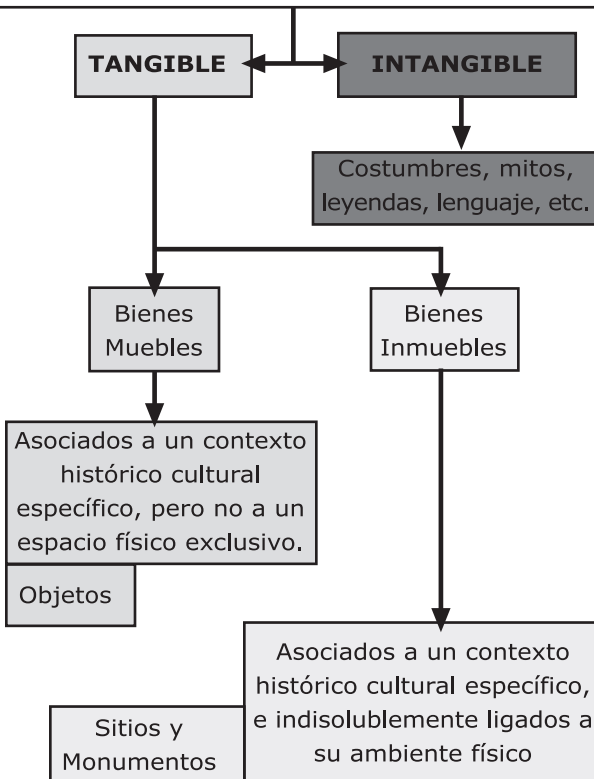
TANGIBLE

INTANGIBLE

Costumbres, mitos, leyendas, lenguaje, etc.

Bienes Muebles

Bienes Inmuebles

Asociados a un contexto histórico cultural específico, pero no a un espacio físico exclusivo.

Objetos

Asociados a un contexto histórico cultural específico, e indisolublemente ligados a su ambiente físico

Sitios y Monumentos